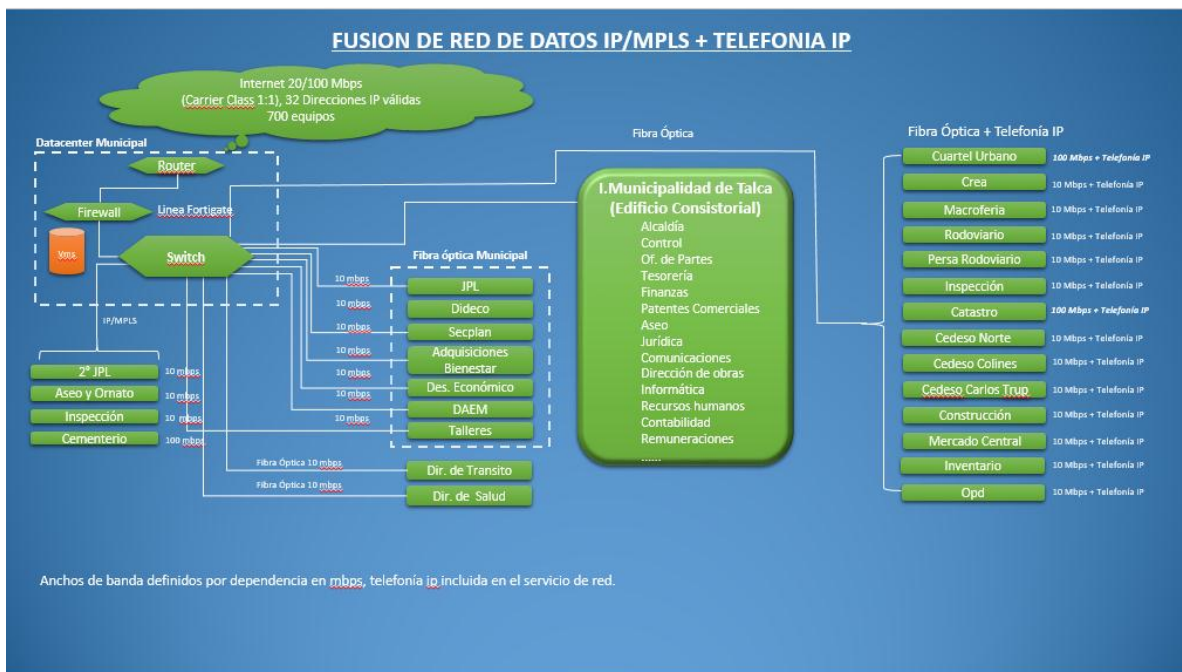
FUSION DE RED DE DATOS IP/MPLS + TELEFONIA IP

Internet 20/100 Mbps
(Carrier Class 1:1), 32 Direcciones IP válidas
700 equipos

Datacenter Municipal

Router

Firewall

Linea Fortigate

Vms

Switch

IP/MPLS

2° JPL 10 mbps
Aseo y Ornato 10 mbps
Inspección 10 mbps
Cementerio 100 mbps

Fibra óptica Municipal

10 mbps JPL
10 mbps Dideco
10 mbps Secplan
10 mbps Adquisiciones Bienestar
10 mbps Des. Económico
10 mbps DAEM
10 mbps Talleres

Fibra Óptica 10 mbps Dir. de Transito
Fibra Óptica 10 mbps Dir. de Salud

Fibra Óptica

I.Municipalidad de Talca (Edificio Consistorial)
Alcaldía
Control
Of. de Partes
Tesorería
Finanzas
Patentes Comerciales
Aseo
Jurídica
Comunicaciones
Dirección de obras
Informática
Recursos humanos
Contabilidad
Remuneraciones
......

Fibra Óptica + Telefonía IP

| | |
|---|---|
| Cuartel Urbano | 100 Mbps + Telefonía IP |
| Crea | 10 Mbps + Telefonía IP |
| Macroferia | 10 Mbps + Telefonía IP |
| Rodoviario | 10 Mbps + Telefonía IP |
| Persa Rodoviario | 10 Mbps + Telefonía IP |
| Inspección | 10 Mbps + Telefonía IP |
| Catastro | 100 Mbps + Telefonía IP |
| Cedeso Norte | 10 Mbps + Telefonía IP |
| Cedeso Colines | 10 Mbps + Telefonía IP |
| Cedeso Carlos Trup | 10 Mbps + Telefonía IP |
| Construcción | 10 Mbps + Telefonía IP |
| Mercado Central | 10 Mbps + Telefonía IP |
| Inventario | 10 Mbps + Telefonía IP |
| Opd | 10 Mbps + Telefonía IP |

Anchos de banda definidos por dependencia en mbps, telefonía ip incluida en el servicio de red.